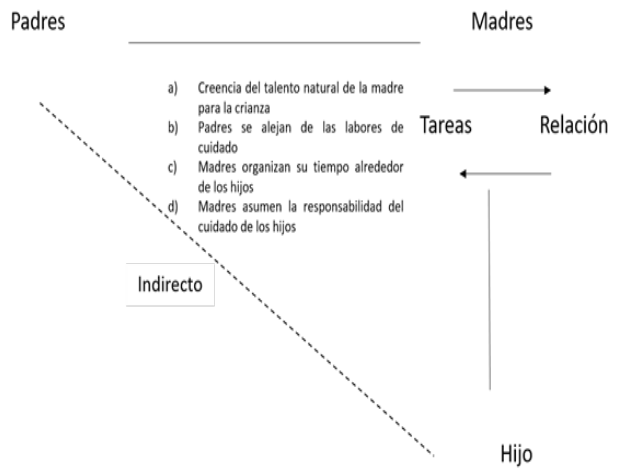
Padres

Madres

a) Creencia del talento natural de la madre para la crianza
b) Padres se alejan de las labores de cuidado
c) Madres organizan su tiempo alrededor de los hijos
d) Madres asumen la responsabilidad del cuidado de los hijos

Tareas

Relación

Indirecto

Hijo